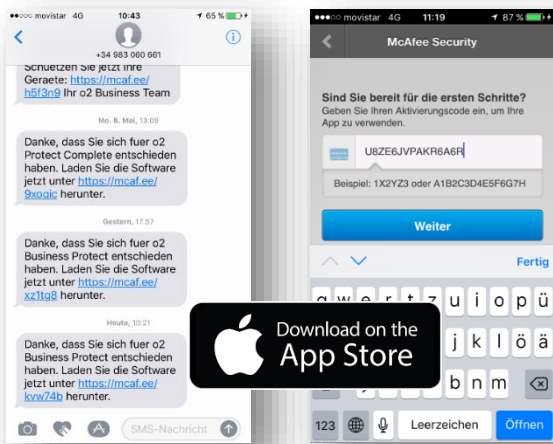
movistar 4G 10:43 65 %

+34 983 000 661

Schuetzen Sie jetzt Ihre Geraete: https://mcaf.ee/h5f3n9 Ihr o2 Business Team

Mo. 8. Mai, 13:09

Danke, dass Sie sich fuer o2 Protect Complete entschieden haben. Laden Sie die Software jetzt unter https://mcaf.ee/9xoqic herunter.

Gestern, 17:57

Danke, dass Sie sich fuer o2 Business Protect entschieden haben. Laden Sie die Software jetzt unter https://mcaf.ee/xz1tg8 herunter.

Heute, 10:21

Danke, dass Sie sich fuer o2 Business Protect entschieden haben. Laden Sie die Software jetzt unter https://mcaf.ee/kvw74b herunter.

SMS-Nachricht

movistar 4G 11:19 87 %

McAfee Security

Sind Sie bereit für die ersten Schritte?

Geben Sie Ihren Aktivierungscode ein, um Ihre App zu verwenden.

U8ZE6JVPAKR6A6R

Beispiel: 1X2YZ3 oder A1B2C3D4E5F6G7H

Weiter

Fertig

q w e r t z u i o p
a s d f g h j k l
y x c v b n m

123 Leerzeichen Öffnen

Download on the App Store